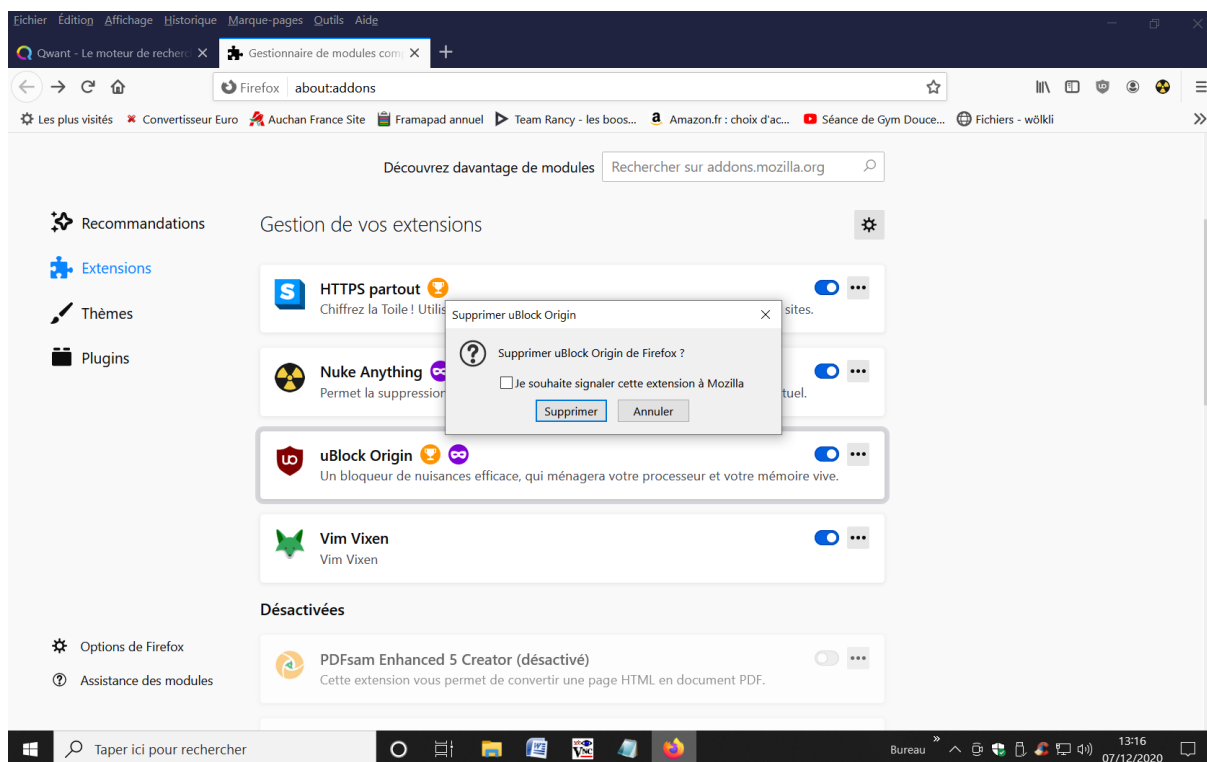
Fichier Édition Affichage Historique Marque-pages Outils Aide

Qwant - Le moteur de recherc ×
Gestionnaire de modules com ×
+

Firefox about:addons

Les plus visités Convertisseur Euro Auchan France Site Framapad annuel Team Rancy - les boos... Amazon.fr : choix d'ac... Séance de Gym Douce... Fichiers - wölkli

Découvrez davantage de modules Rechercher sur addons.mozilla.org

Recommandations
Extensions
Thèmes
Plugins

Gestion de vos extensions

HTTPS partout
Chiffrez la Toile ! Utilis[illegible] sites.

Nuke Anything
Permet la suppression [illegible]tuel.

Supprimer uBlock Origin
Supprimer uBlock Origin de Firefox ?
Je souhaite signaler cette extension à Mozilla
Supprimer Annuler

uBlock Origin
Un bloqueur de nuisances efficace, qui ménagera votre processeur et votre mémoire vive.

Vim Vixen
Vim Vixen

Désactivées

PDFsam Enhanced 5 Creator (désactivé)
Cette extension vous permet de convertir une page HTML en document PDF.

Options de Firefox
Assistance des modules

Taper ici pour rechercher
Bureau
13:16
07/12/2020